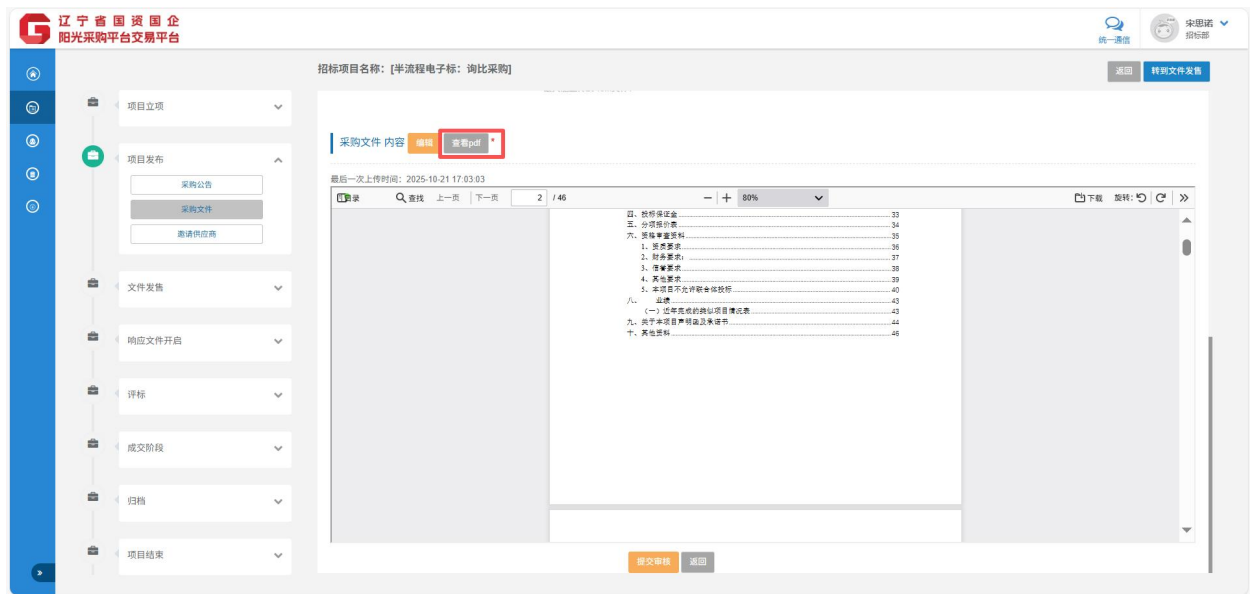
辽宁省国资国企
阳光采购平台交易平台

统一通信
宋思诺
招标部

招标项目名称：[半流程电子标：询比采购]

返回
转到文件发售

项目立项

项目发布
采购公告
采购文件
邀请供应商

文件发售

响应文件开启

评标

成交阶段

归档

项目结束

采购文件 内容
编辑
查看pdf
*

最后一次上传时间：2025-10-21 17:03:03

目录
查找
上一页
下一页
2
/ 46
80%
下载
旋转:

四、投标保证金......33
五、分项报价表......34
六、资格审查资料......35
1、资质要求......36
2、财务要求：......37
3、信誉要求......38
4、其他要求......39
5、本项目不允许联合体投标......40
八、　业绩......43
（一）近年完成的类似项目情况表......43
九、关于本项目声明函及承诺书......44
十、其他资料......46

提交审核
返回